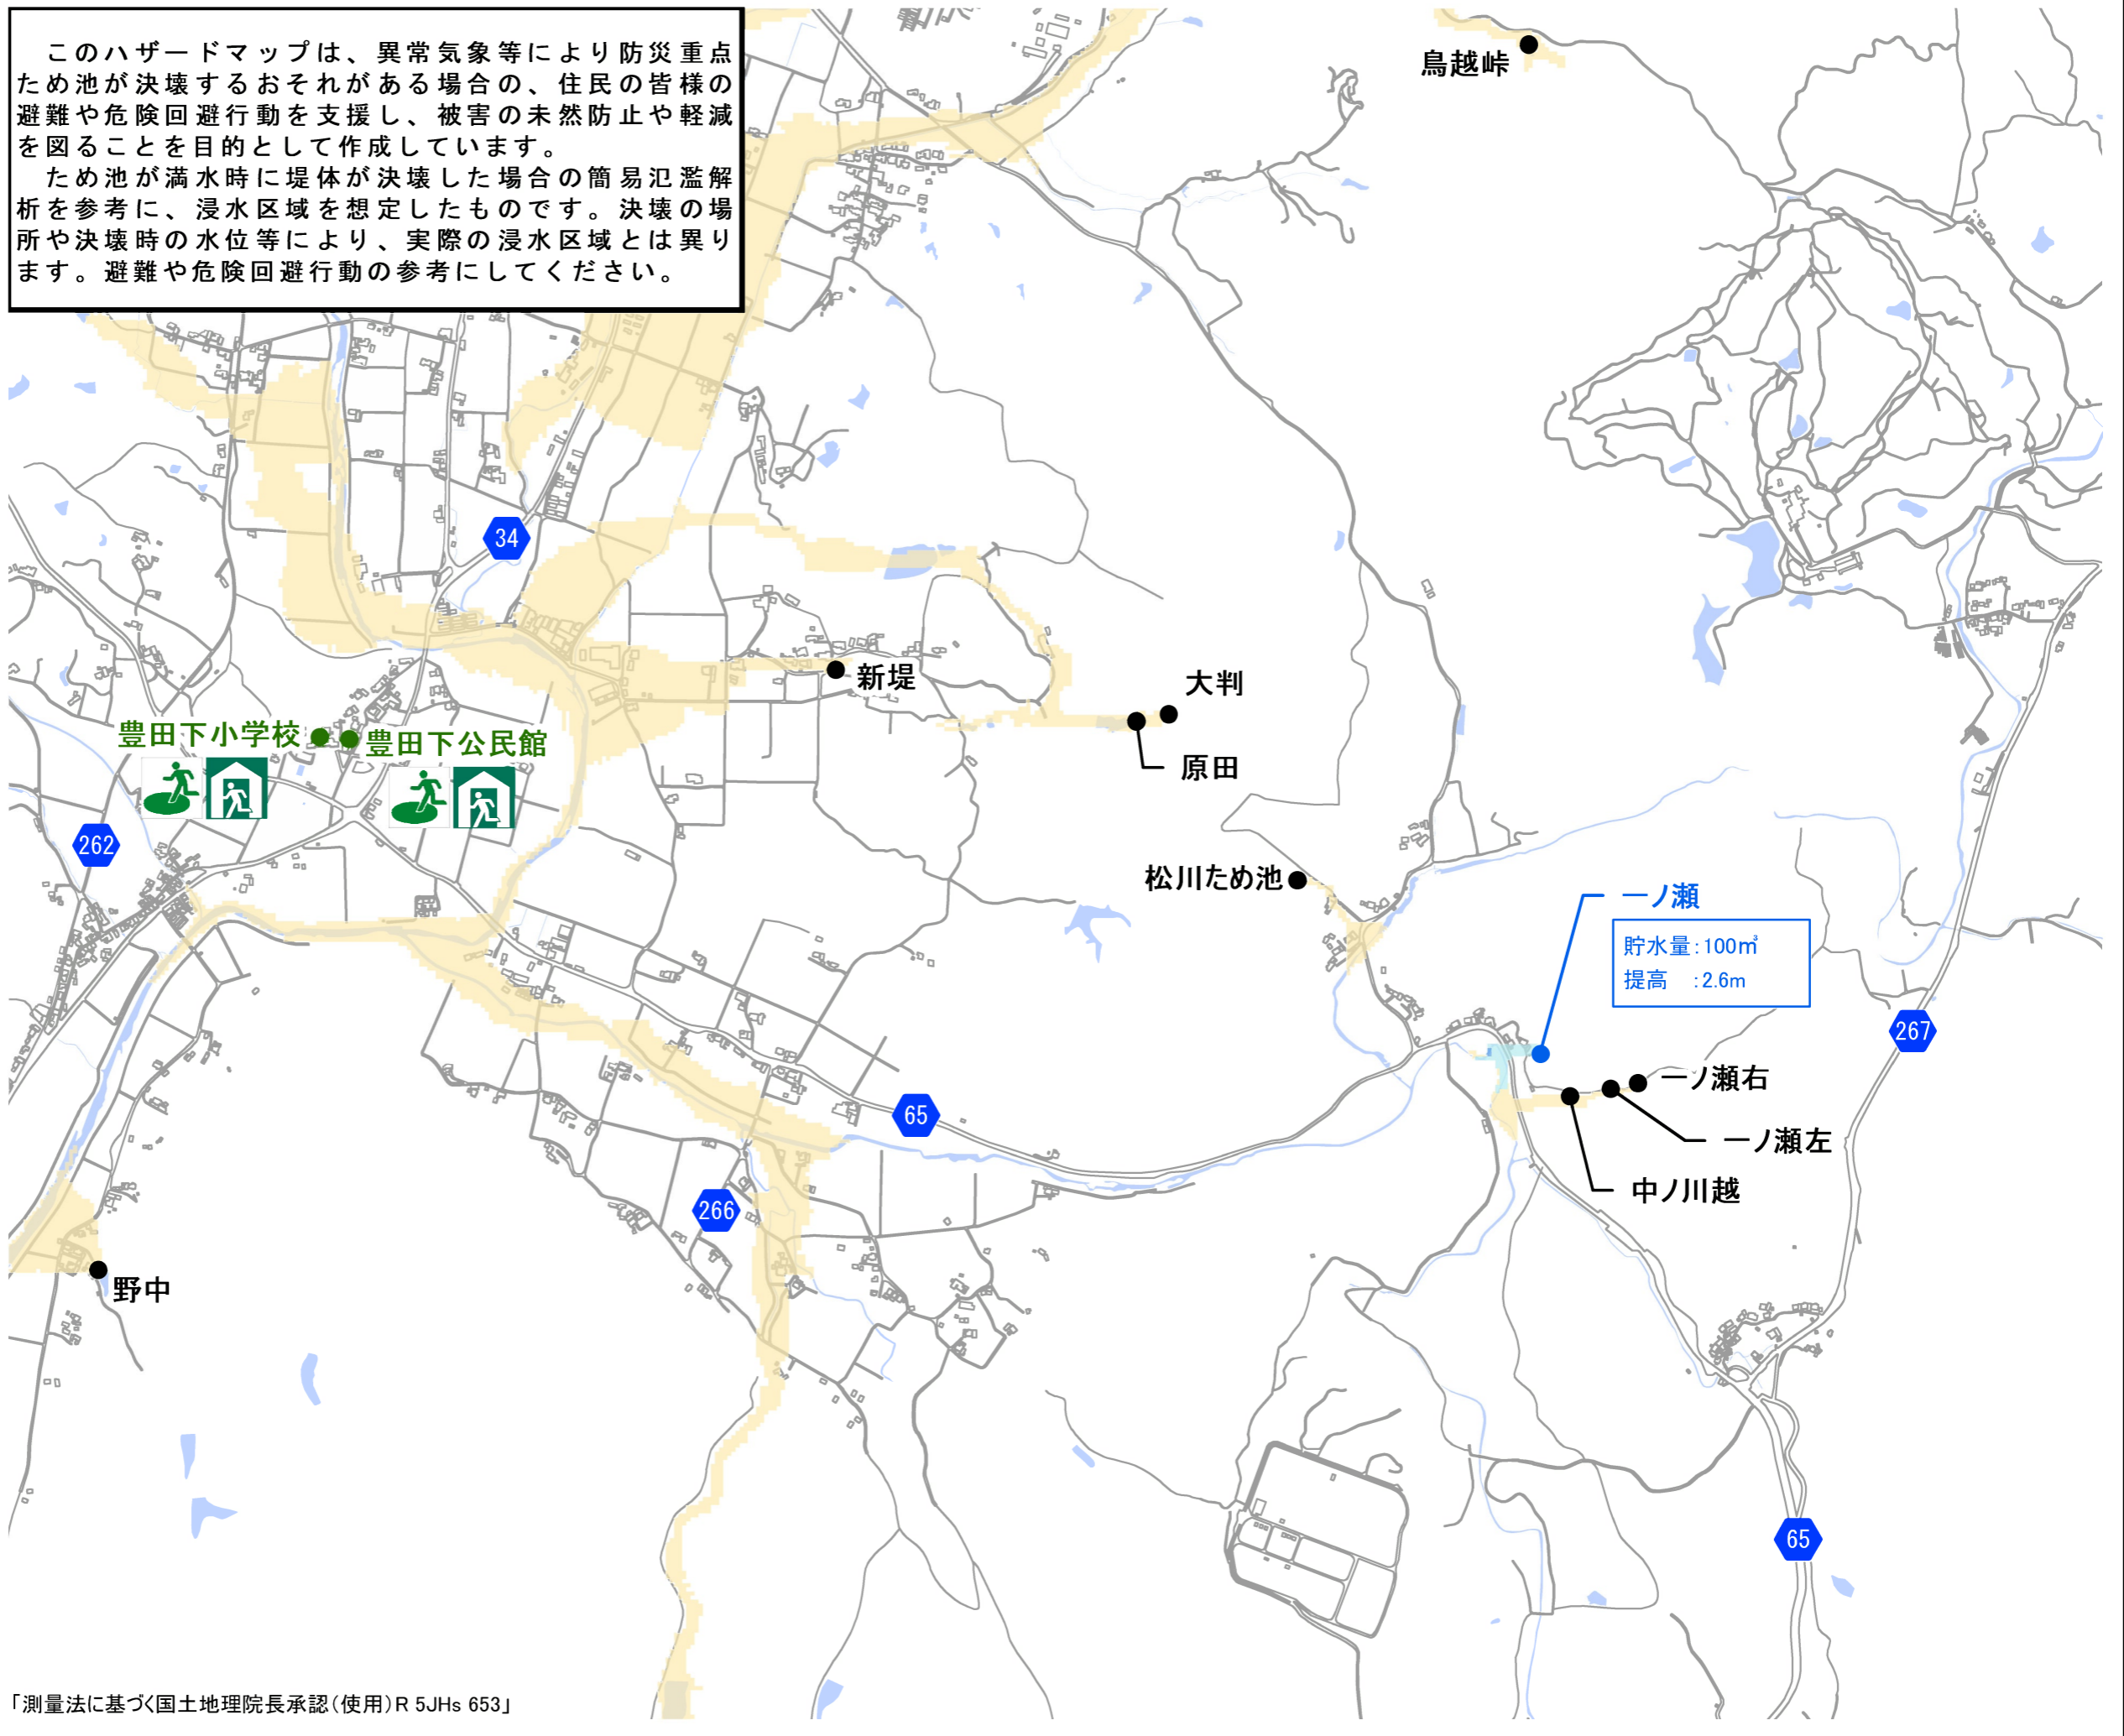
このハザードマップは、異常気象等により防災重点ため池が決壊するおそれがある場合の、住民の皆様の避難や危険回避行動を支援し、被害の未然防止や軽減を図ることを目的として作成しています。
ため池が満水時に堤体が決壊した場合の簡易氾濫解析を参考に、浸水区域を想定したものです。決壊の場所や決壊時の水位等により、実際の浸水区域とは異ります。避難や危険回避行動の参考にしてください。

鳥越峠

34

新堤

大判

原田

豊田下小学校

豊田下公民館

262

松川ため池

一ノ瀬

貯水量：100㎥
提高　：2.6m

267

一ノ瀬右

一ノ瀬左

中ノ川越

65

266

野中

65

「測量法に基づく国土地理院長承認（使用）R 5JHs 653」